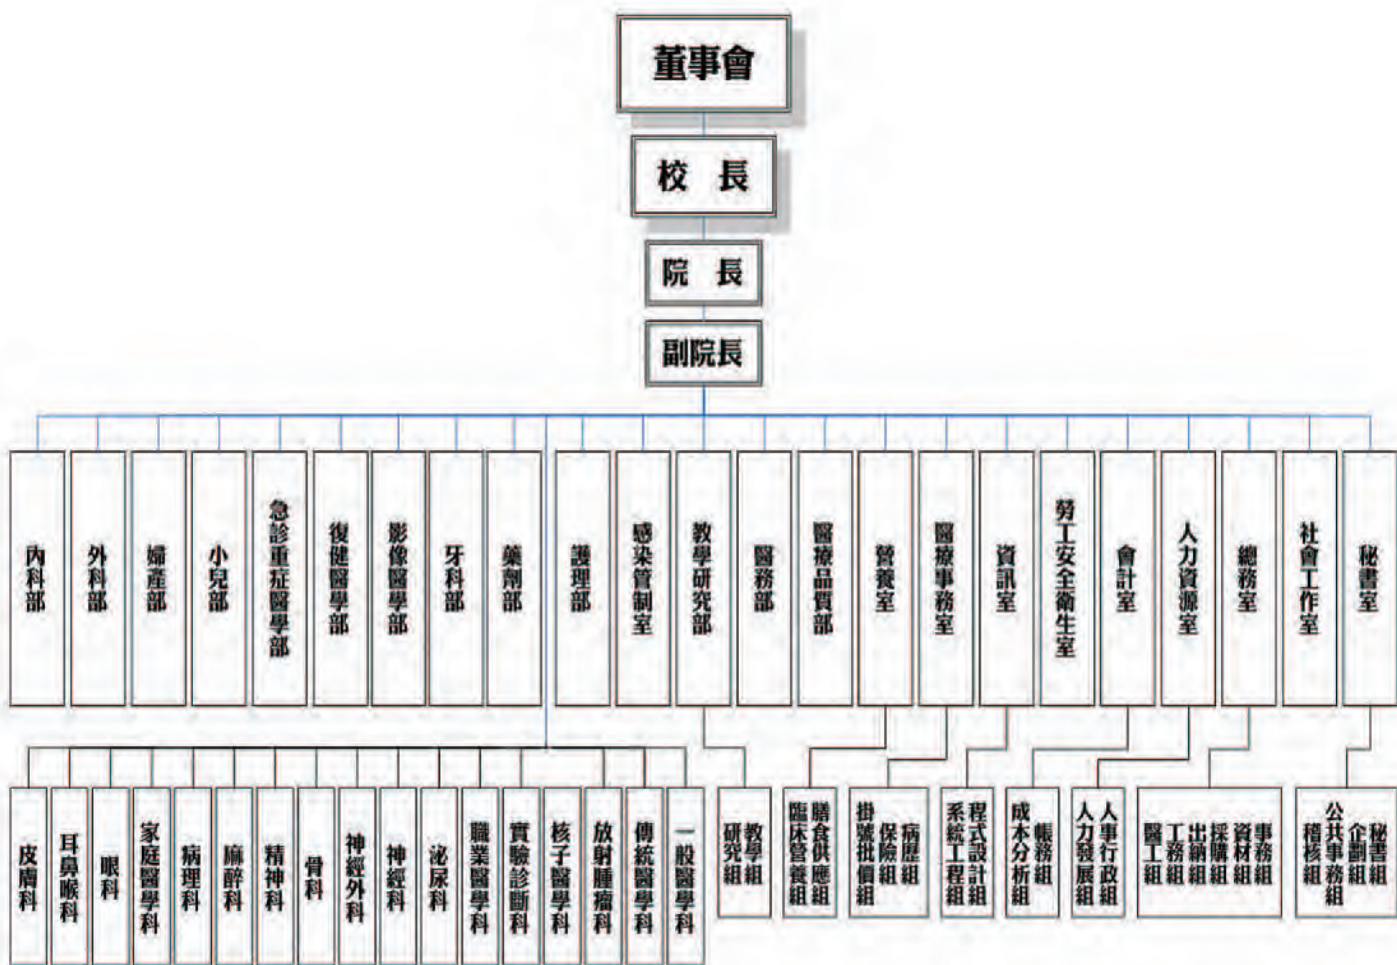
董事會

校 長

院 長

副院長

內科部
外科部
婦產部
小兒部
急診重症醫學部
復健醫學部
影像醫學部
牙科部
藥劑部
護理部
感染管制室
教學研究部
醫務部
醫療品質部
營養室
醫療事務室
資訊室
勞工安全衛生室
會計室
人力資源室
總務室
社會工作室
秘書室

皮膚科
耳鼻喉科
眼科
家庭醫學科
病理科
麻醉科
精神科
骨科
神經外科
神經科
泌尿科
職業醫學科
實驗診斷科
核子醫學科
放射腫瘤科
傳統醫學科
一般醫學科

教學組
研究組

膳食供應組
臨床營養組

病歷組
保險組
掛號批價組

程式設計組
系統工程組

帳務組
成本分析組

人事行政組
人力發展組

事務組
資材組
採購組
出納組
工務組
醫工組

秘書組
企劃組
公共事務組
稽核組